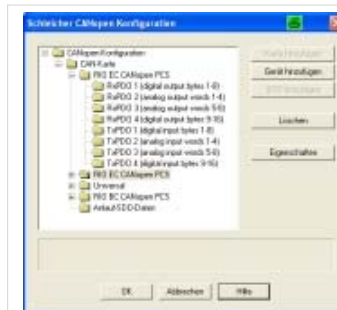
Schleicher CANopen Konfiguration

CANopen-Konfiguration
CAN-Karte
PRO EC CANopen PCS
RxPDO 1 (digital output bytes 1-8)
RxPDO 2 (analog output words 1-4)
RxPDO 3 (analog output words 5-8)
RxPDO 4 (digital output bytes 9-16)
TxPDO 1 (digital input bytes 1-8)
TxPDO 2 (analog input words 1-4)
TxPDO 3 (analog input words 5-8)
TxPDO 4 (digital input bytes 9-16)
PRO EC CANopen PCS
Universal
PRO EC CANopen PCS
Anlauf-SDO-Daten

Karte hinzufügen
Gerät hinzufügen
SDO hinzufügen
Löschen
Eigenschaften

OK
Abbrechen
Hilfe